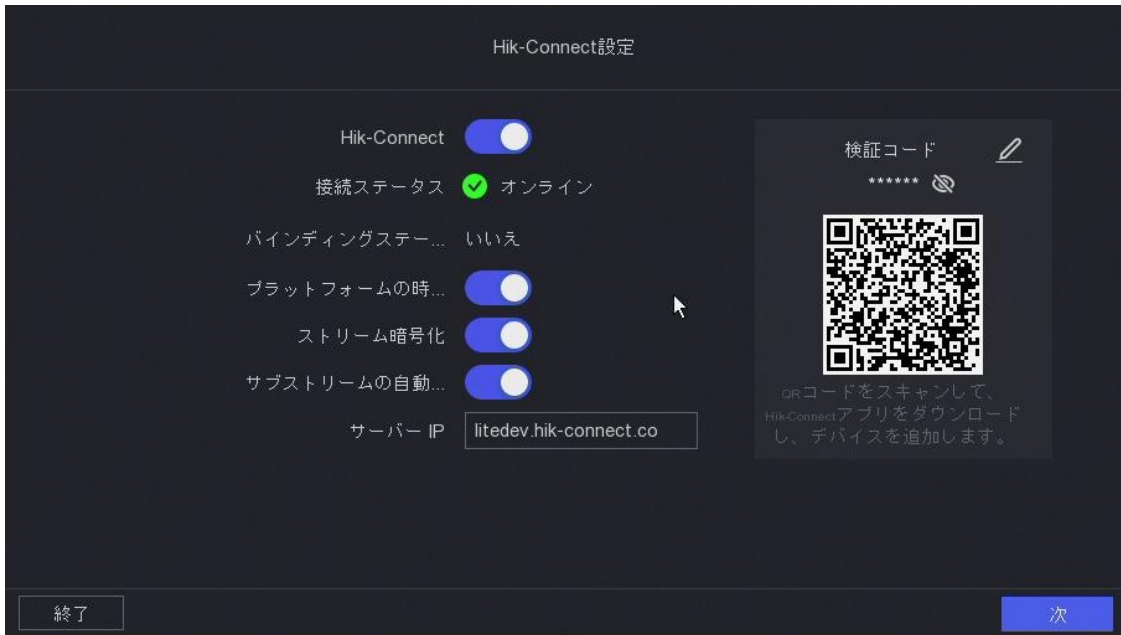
Hik-Connect設定

Hik-Connect

接続ステータス オンライン

バインディングステー... いいえ

プラットフォームの時...

ストリーム暗号化

サブストリームの自動...

サーバー IP litedev.hik-connect.co

検証コード

******

QRコードをスキャンして、Hik-Connectアプリをダウンロードし、デバイスを追加します。

終了

次